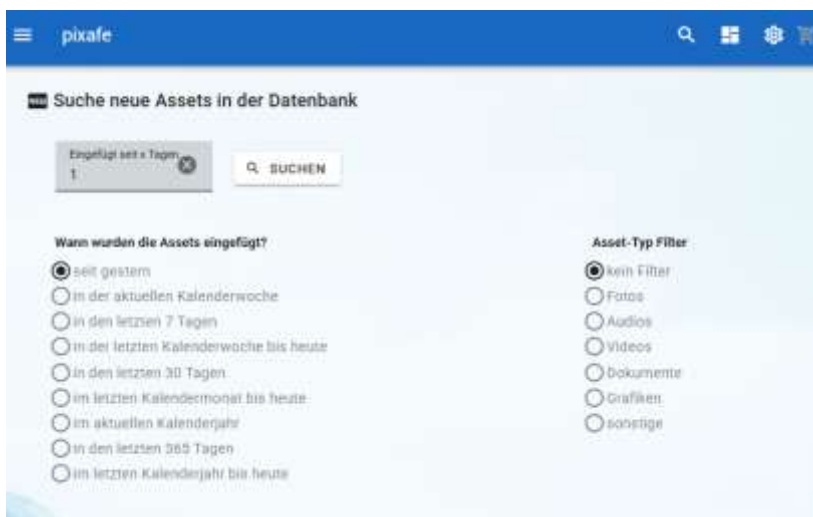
pixafe

Suche neue Assets in der Datenbank

Eingefügt seit x Tagen
1

SUCHEN

Wann wurden die Assets eingefügt?

seit gestern
in der aktuellen Kalenderwoche
in den letzten 7 Tagen
in der letzten Kalenderwoche bis heute
in den letzten 30 Tagen
im letzten Kalendermonat bis heute
im aktuellen Kalenderjahr
in den letzten 365 Tagen
im letzten Kalenderjahr bis heute

Asset-Typ Filter

kein Filter
Fotos
Audios
Videos
Dokumente
Grafiken
sonstige